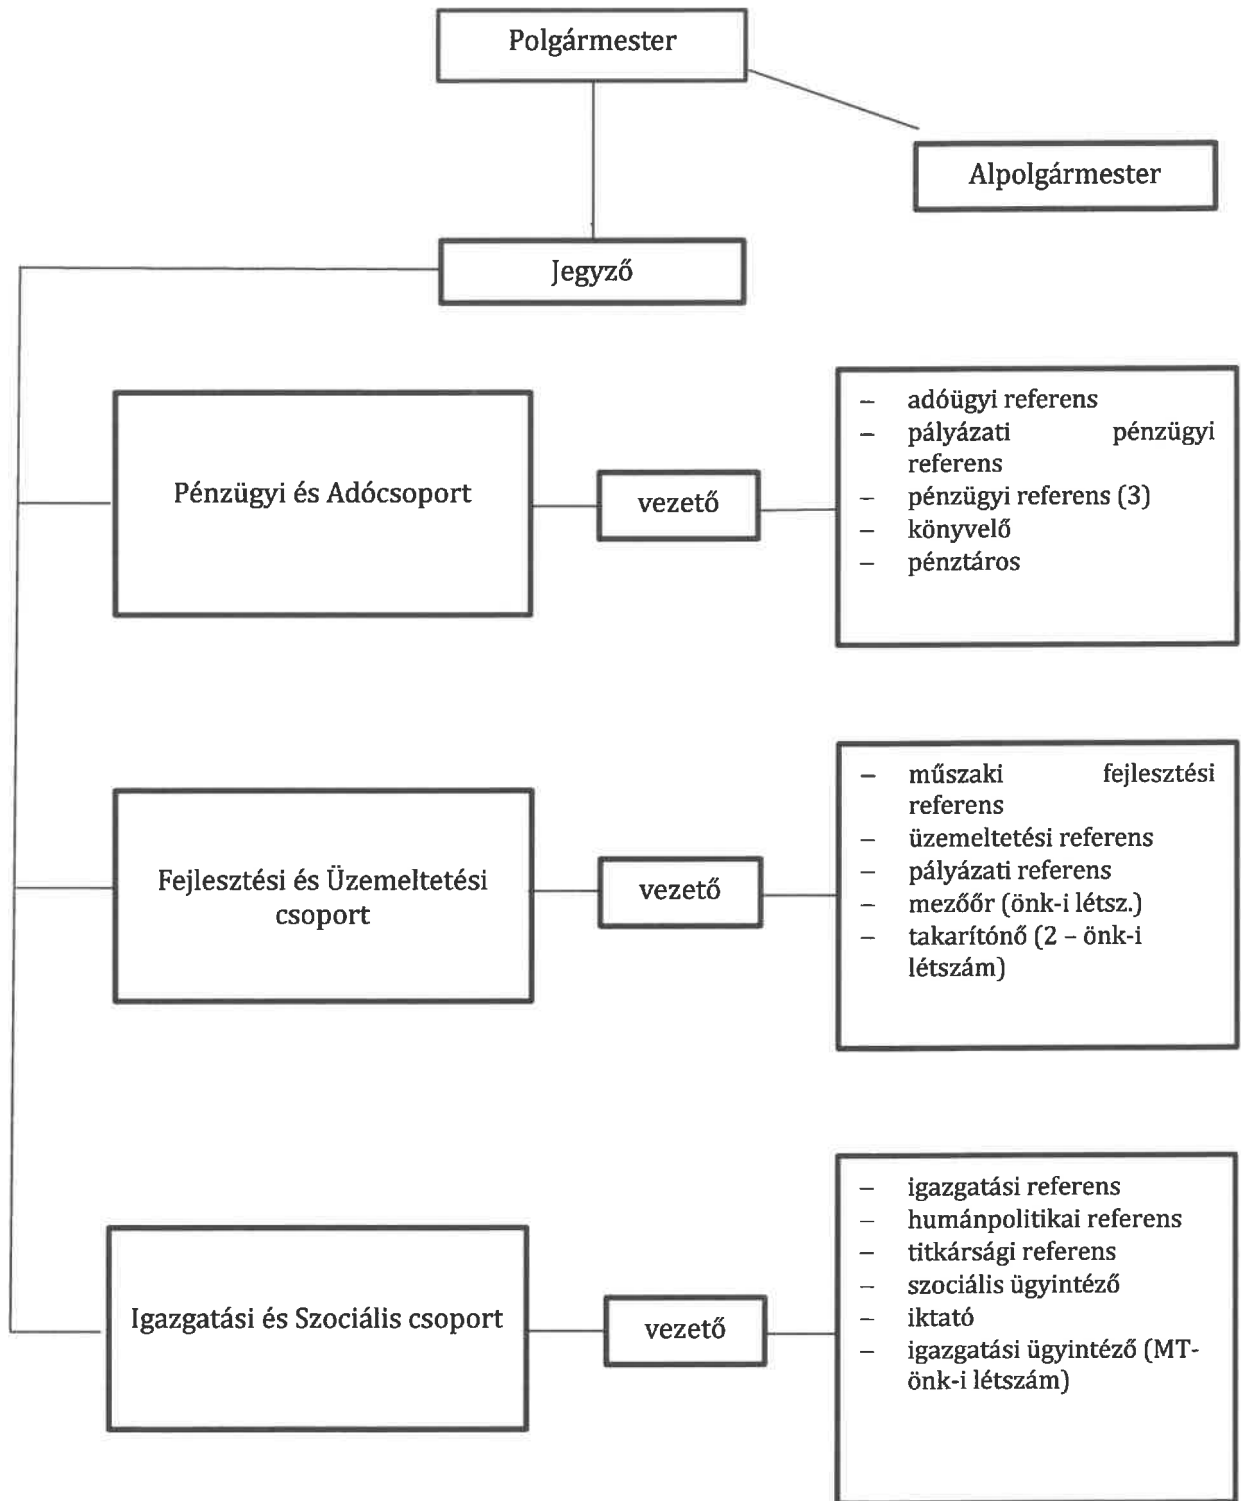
Polgármester

Alpolgármester

Jegyző

Pénzügyi és Adócsoport

vezető

– adóügyi referens
– pályázati pénzügyi referens
– pénzügyi referens (3)
– könyvelő
– pénztáros

Fejlesztési és Üzemeltetési csoport

vezető

– műszaki fejlesztési referens
– üzemeltetési referens
– pályázati referens
– mezőőr (önk-i létsz.)
– takarítónő (2 – önk-i létszám)

Igazgatási és Szociális csoport

vezető

– igazgatási referens
– humánpolitikai referens
– titkársági referens
– szociális ügyintéző
– iktató
– igazgatási ügyintéző (MT-önk-i létszám)